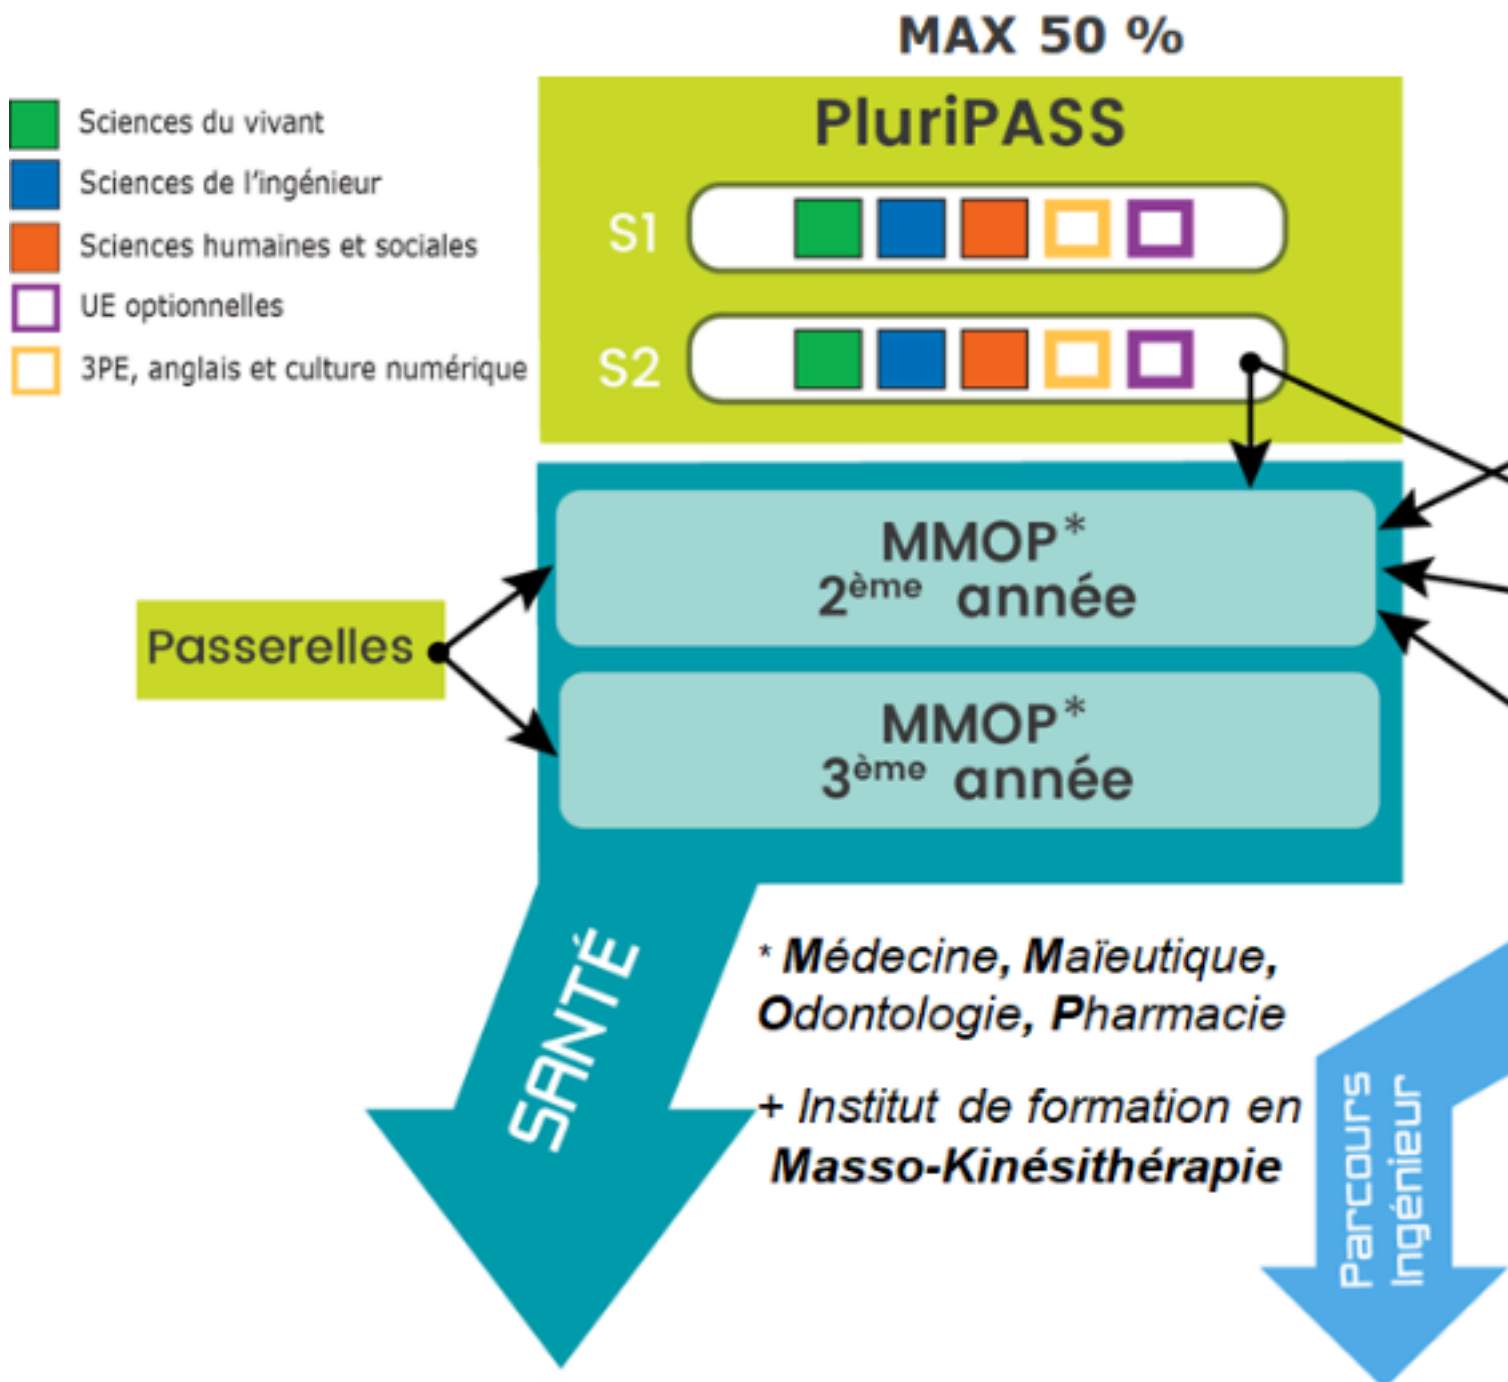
Sciences du vivant
Sciences de l'ingénieur
Sciences humaines et sociales
UE optionnelles
3PE, anglais et culture numérique

MAX 50 %

PluriPASS

S1

S2

Passerelles

MMOP*
2ème année

MMOP*
3ème année

SANTÉ

* Médecine, Maïeutique, Odontologie, Pharmacie

+ Institut de formation en Masso-Kinésithérapie

Parcours Ingénieur